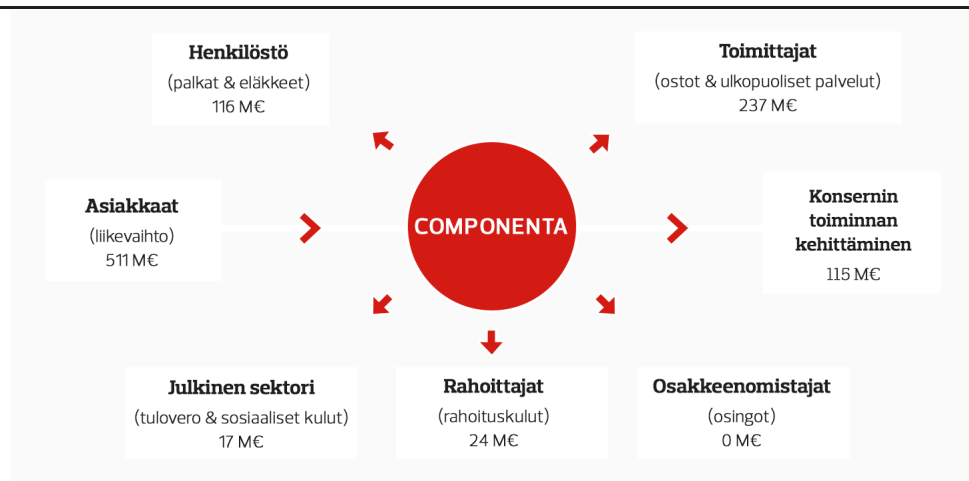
**Henkilöstö**
(palkat & eläkkeet)
116 M€

**Toimittajat**
(ostot & ulkopuoliset palvelut)
237 M€

**Asiakkaat**
(liikevaihto)
511 M€

COMPONENTA

**Konsernin toiminnan kehittäminen**
115 M€

**Julkinen sektori**
(tulovero & sosiaaliset kulut)
17 M€

**Rahoittajat**
(rahoituskulut)
24 M€

**Osakkeenomistajat**
(osingot)
0 M€